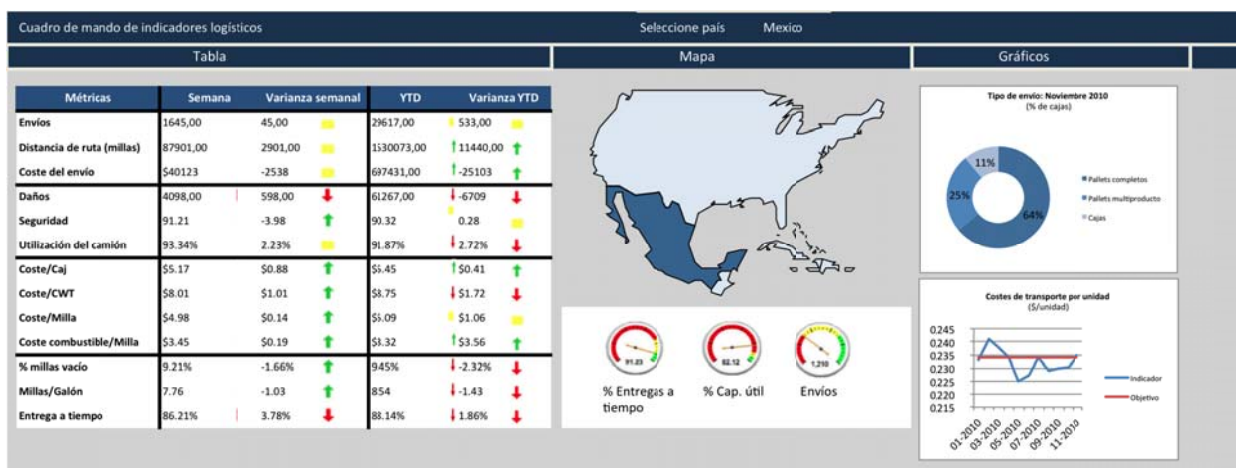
Cuadro de mando de indicadores logísticos

Seleccione país Mexico

Tabla

Mapa

Gráficos

| Métricas | Semana | Varianza semanal | YTD | Varianza YTD |
|---|---|---|---|---|
| Envíos | 1645,00 | 45,00 | 29617,00 | 533,00 |
| Distancia de ruta (millas) | 87901,00 | 2901,00 | 1530073,00 | 11440,00 |
| Coste del envío | $40123 | -2538 | 697431,00 | -25103 |
| Daños | 4098,00 | 598,00 | 61267,00 | -6709 |
| Seguridad | 91.21 | -3.98 | 90.32 | 0.28 |
| Utilización del camión | 93.34% | 2.23% | 91.87% | 2.72% |
| Coste/Caj | $5.17 | $0.88 | $5.45 | $0.41 |
| Coste/CWT | $8.01 | $1.01 | $8.75 | $1.72 |
| Coste/Milla | $4.98 | $0.14 | $5.09 | $1.06 |
| Coste combustible/Milla | $3.45 | $0.19 | $3.32 | $3.56 |
| % millas vacío | 9.21% | -1.66% | 945% | -2.32% |
| Millas/Galón | 7.76 | -1.03 | 854 | -1.43 |
| Entrega a tiempo | 86.21% | 3.78% | 88.14% | 1.86% |

91.23
82.12
1,210

% Entregas a tiempo

% Cap. útil

Envíos

Tipo de envío: Noviembre 2010
(% de cajas)

11%
25%
64%

Pallets completos
Pallets multiproducto
Cajas

Costes de transporte por unidad
($/unidad)

0.245
0.240
0.235
0.230
0.225
0.220
0.215

01-2010
03-2010
05-2010
07-2010
09-2010
11-2010

Indicador
Objetivo